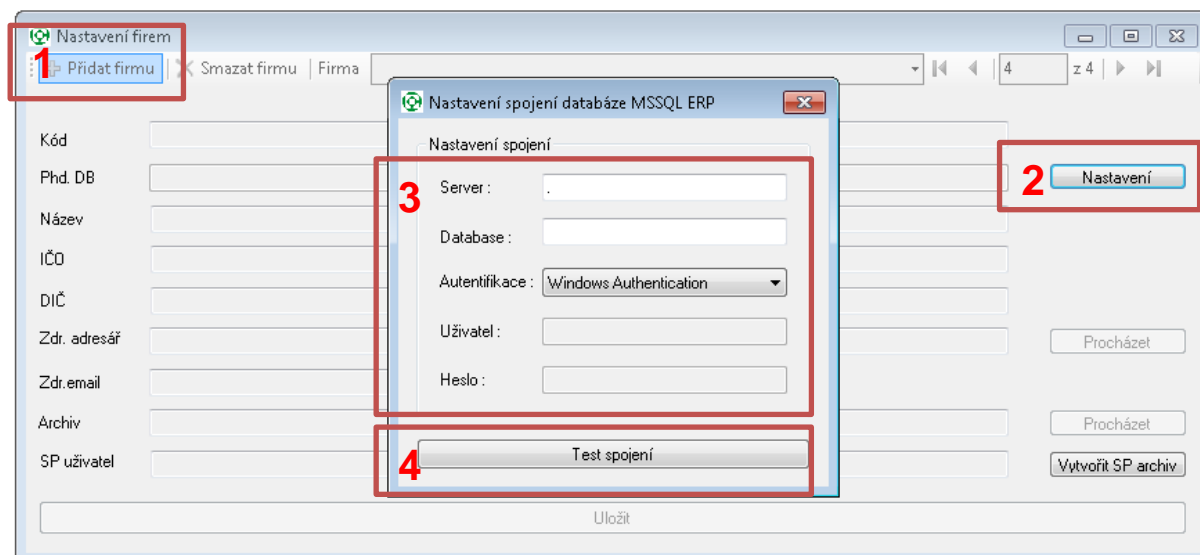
Nastavení firem

1 Přidat firmu | Smazat firmu | Firma

4 z 4

Kód

Phd. DB

Název

IČO

DIČ

Zdr. adresář

Zdr.email

Archiv

SP uživatel

2 Nastavení

Procházet

Procházet

Vytvořit SP archiv

Uložit

Nastavení spojení databáze MSSQL ERP

Nastavení spojení

3

Server : .

Database :

Autentifikace : Windows Authentication

Uživatel :

Heslo :

4

Test spojení